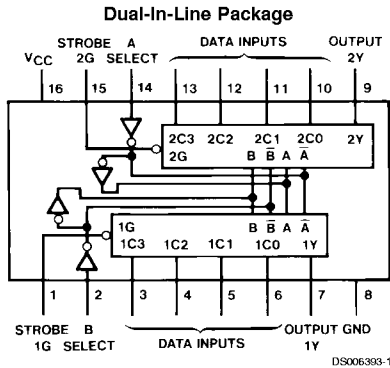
Dual-In-Line Package

STROBE A
$V_{CC}$ 2G SELECT DATA INPUTS OUTPUT 2Y

16 15 14 13 12 11 10 9

2C3 2C2 2C1 2C0 2Y
2G B $\overline{B}$ A $\overline{A}$

1G B $\overline{B}$ A $\overline{A}$
1C3 1C2 1C1 1C0 1Y

1 2 3 4 5 6 7 8

STROBE B
1G SELECT DATA INPUTS OUTPUT 1Y GND

DS006393-1